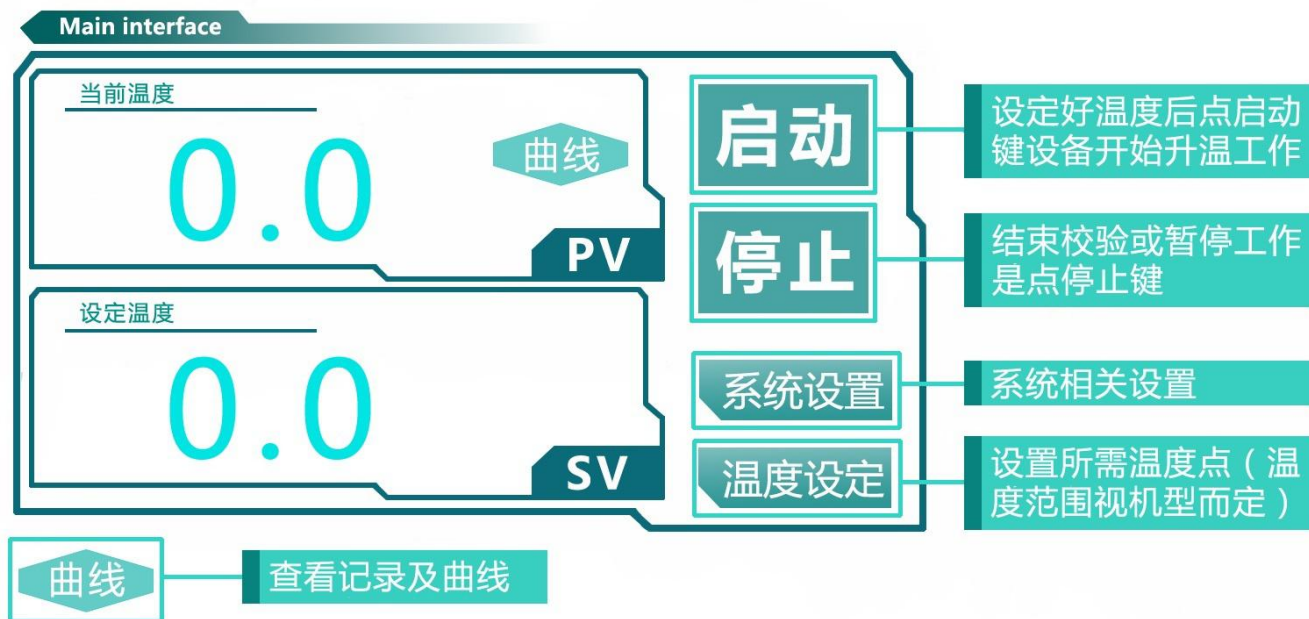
Main interface

当前温度

0.0

曲线

PV

设定温度

0.0

SV

启动

停止

系统设置

温度设定

设定好温度后点启动键设备开始升温工作

结束校验或暂停工作是点停止键

系统相关设置

设置所需温度点（温度范围视机型而定）

曲线

查看记录及曲线